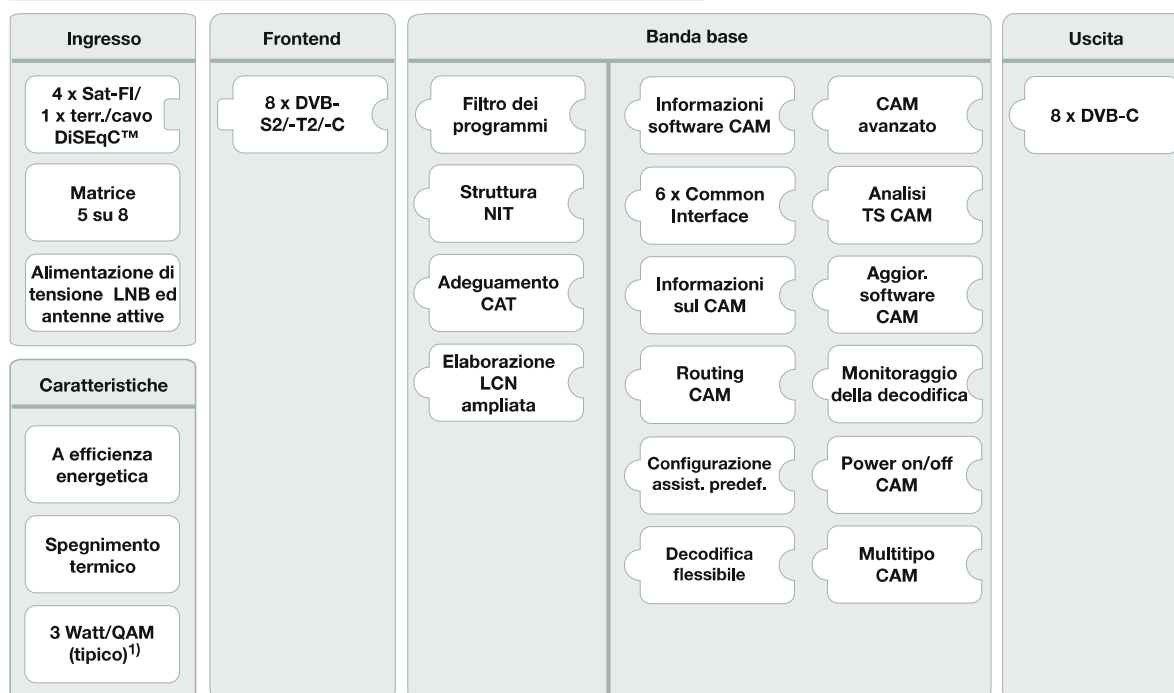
Ingresso

4 x Sat-FI/ 1 x terr./cavo DiSEqC™

Matrice 5 su 8

Alimentazione di tensione LNB ed antenne attive

Caratteristiche

A efficienza energetica

Spegnimento termico

3 Watt/QAM (tipico)$^{1)}$

Frontend

8 x DVB-S2/-T2/-C

Banda base

Filtro dei programmi

Struttura NIT

Adeguamento CAT

Elaborazione LCN ampliata

Informazioni software CAM

6 x Common Interface

Informazioni sul CAM

Routing CAM

Configurazione assist. predef.

Decodifica flessibile

CAM avanzato

Analisi TS CAM

Aggior. software CAM

Monitoraggio della decodifica

Power on/off CAM

Multitipo CAM

Uscita

8 x DVB-C